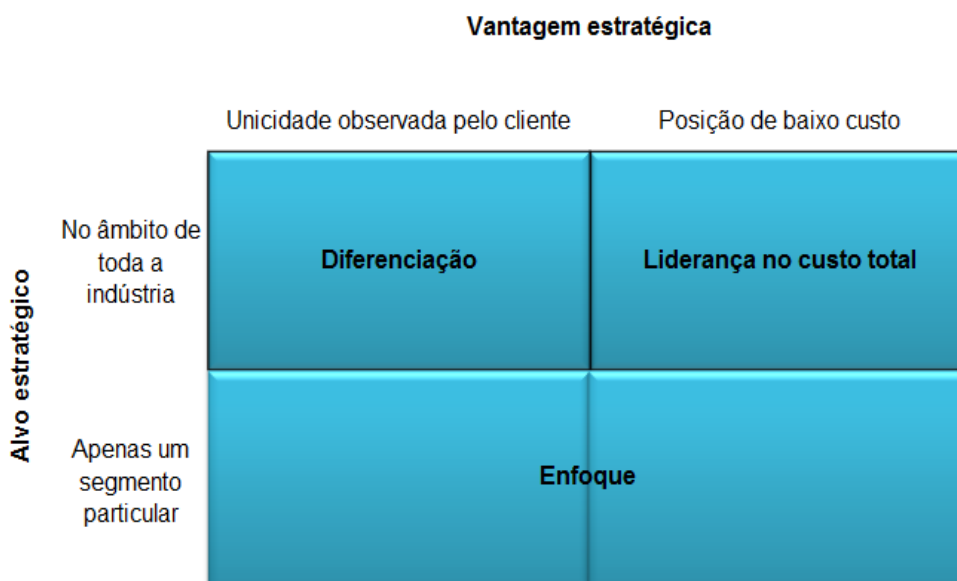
Vantagem estratégica

| | Unicidade observada pelo cliente | Posição de baixo custo |
|---|---|---|
| No âmbito de toda a indústria | Diferenciação | Liderança no custo total |
| Apenas um segmento particular | Enfoque | |

Alvo estratégico